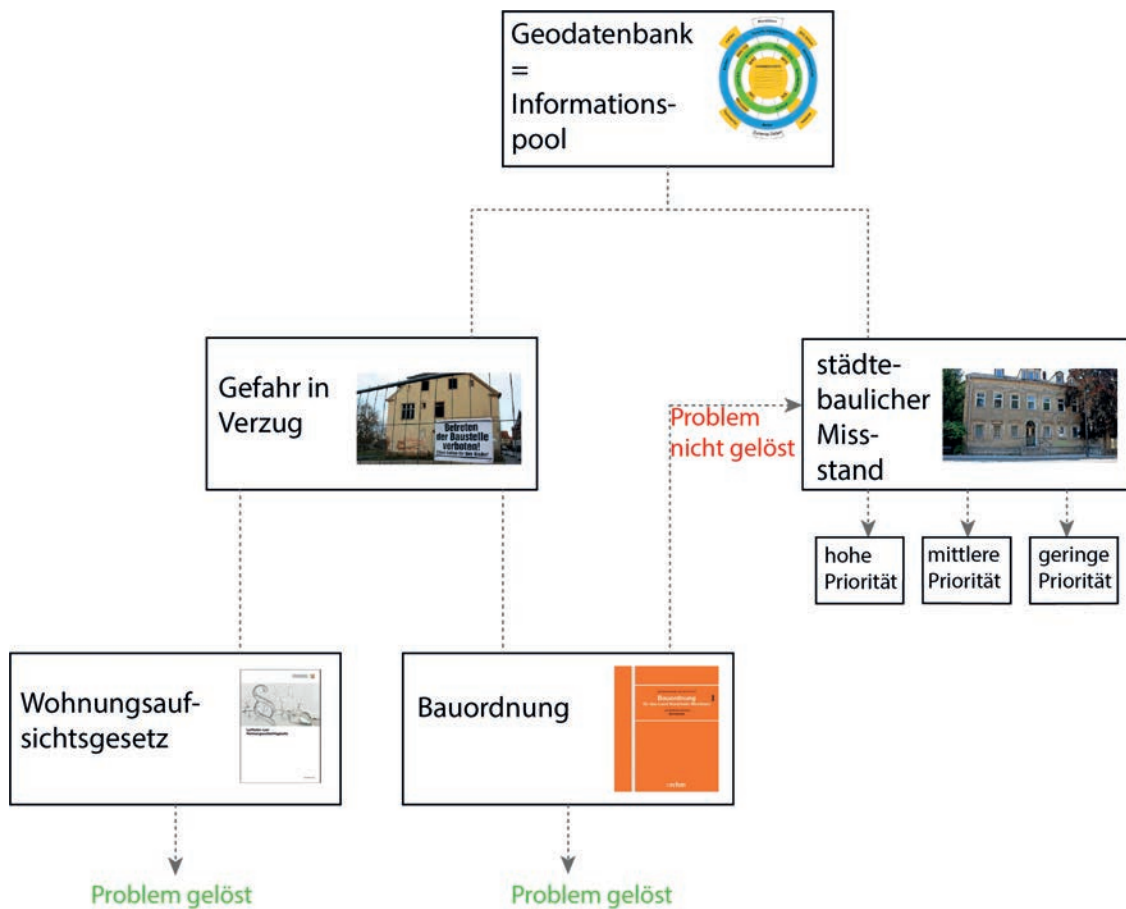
Geodatenbank = Informationspool

Gefahr in Verzug

Betreten der Baustelle verboten!

städtebaulicher Missstand

Problem nicht gelöst

hohe Priorität

mittlere Priorität

geringe Priorität

Wohnungsaufsichtsgesetz

Bauordnung

Problem gelöst

Problem gelöst